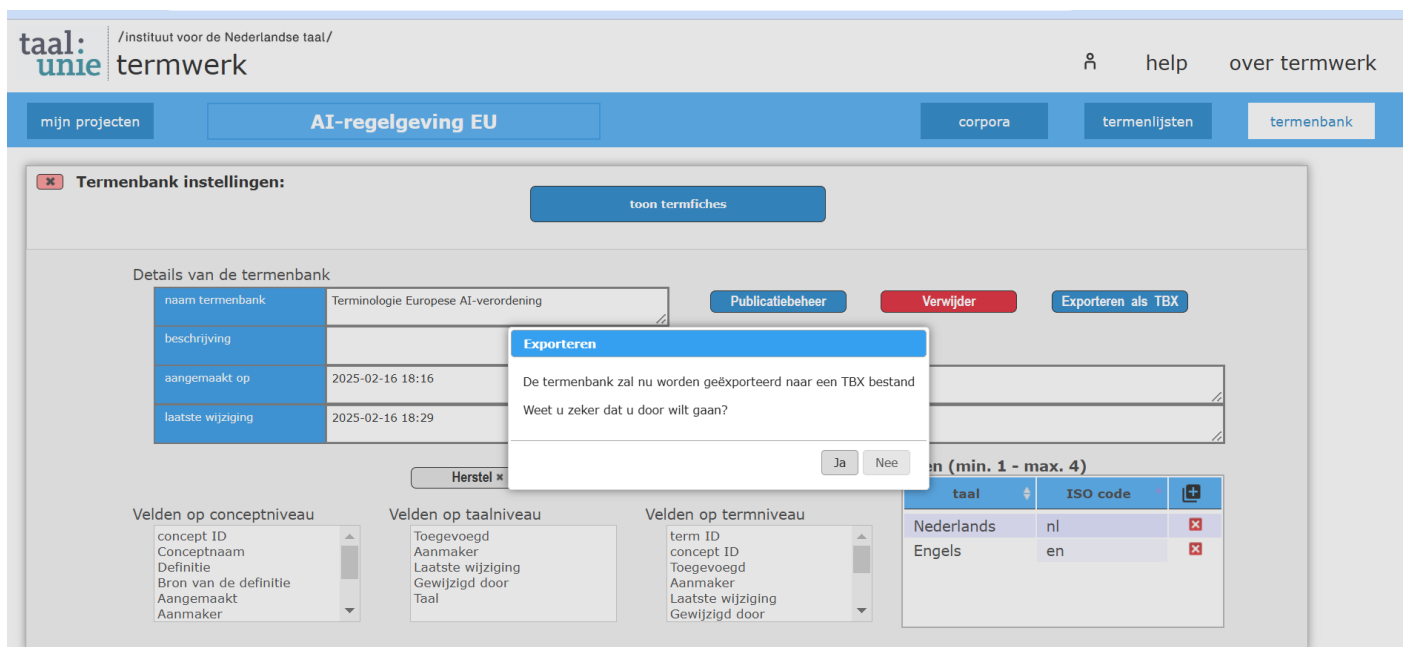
taal: unie /instituut voor de Nederlandse taal/ termwerk

help over termwerk

mijn projecten AI-regelgeving EU corpora termenlijsten termenbank

Termenbank instellingen:

toon termfiches

Details van de termenbank

| naam termenbank | Terminologie Europese AI-verordening |
|---|---|
| beschrijving | |
| aangemaakt op | 2025-02-16 18:16 |
| laatste wijziging | 2025-02-16 18:29 |

Publicatiebeheer Verwijder Exporteren als TBX

Exporteren

De termenbank zal nu worden geëxporteerd naar een TBX bestand

Weet u zeker dat u door wilt gaan?

Ja Nee

Herstel ×

en (min. 1 - max. 4)

| taal | ISO code | |
|---|---|---|
| Nederlands | nl | |
| Engels | en | |

Velden op conceptniveau
concept ID
Conceptnaam
Definitie
Bron van de definitie
Aangemaakt
Aanmaker

Velden op taalniveau
Toegevoegd
Aanmaker
Laatste wijziging
Gewijzigd door
Taal

Velden op termniveau
term ID
concept ID
Toegevoegd
Aanmaker
Laatste wijziging
Gewijzigd door